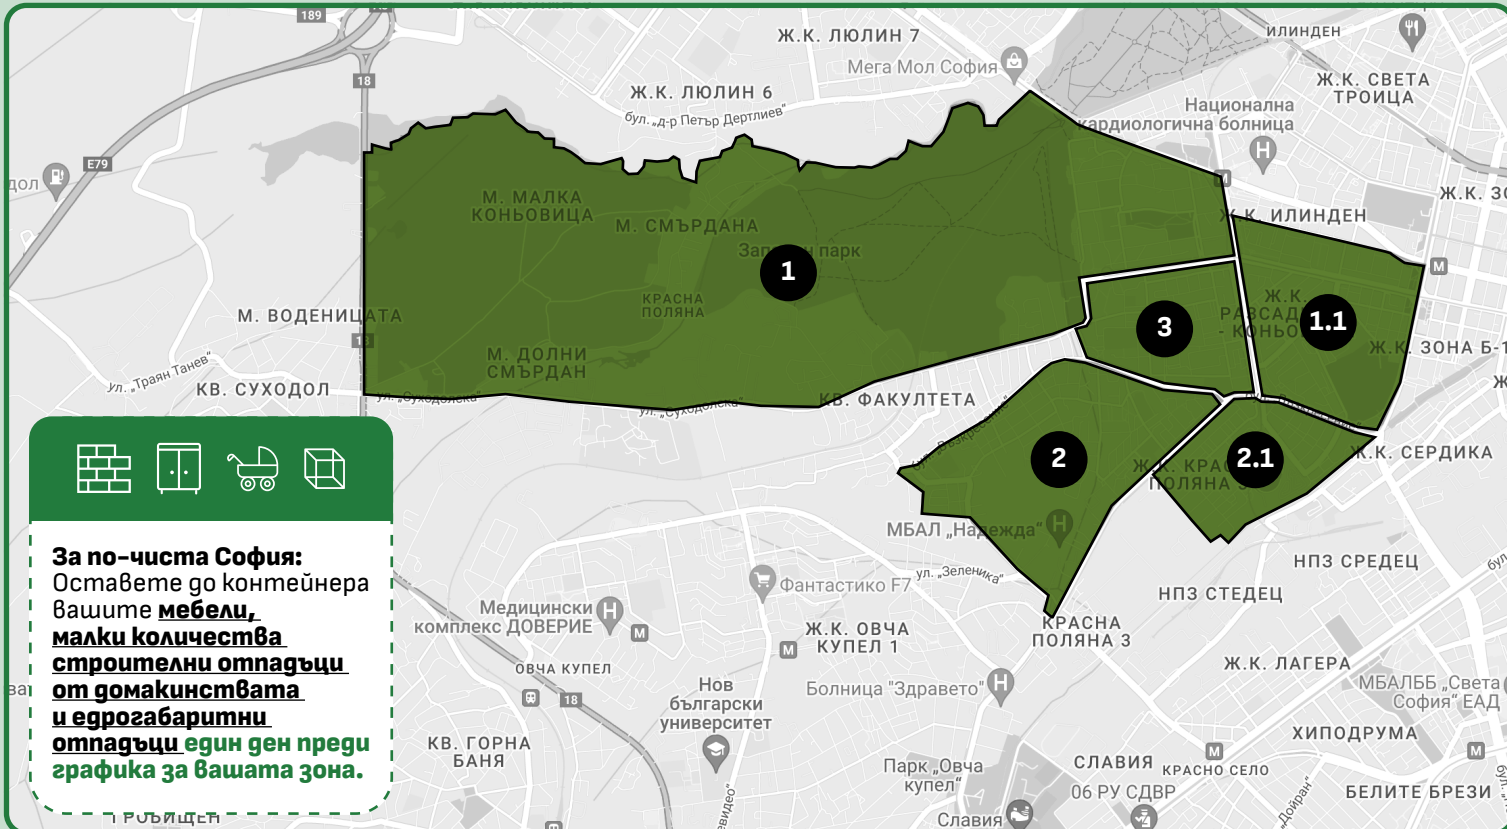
189
18
E79
Ж.К. ЛЮЛИН 7
Мега Мол София
Ж.К. ЛЮЛИН 6
бул. „д-р Петър Дертлиев"
ИЛИНДЕН
Ж.К. СВЕТА ТРОИЦА
Национална кардиологична болница
Ж.К. ИЛИНДЕН
Ж.К. ЗО
М. МАЛКА КОНЬОВИЦА
М. СМЪРДАНА
Западен парк
1
КРАСНА ПОЛЯНА
М. ВОДЕНИЦАТА
М. ДОЛНИ СМЪРДАН
ул. „Траян Танев"
КВ. СУХОДОЛ
ул. „Суходолска"
ул. „Суходолска"
КВ. ФАКУЛТЕТА
3
Ж.К. РАВСАДНИК - КОНЬОВИЦА
1.1
Ж.К. ЗОНА Б-1
2
2.1
Ж.К. КРАСНА ПОЛЯНА
Ж.К. СЕРДИКА
МБАЛ „Надежда"
ул. „Зеленика"
Фантастико F7
Медицински комплекс ДОВЕРИЕ
НПЗ СРЕДЕЦ
НПЗ СТЕДЕЦ
КРАСНА ПОЛЯНА 3
Ж.К. ОВЧА КУПЕЛ 1
ОВЧА КУПЕЛ
Ж.К. ЛАГЕРА
Болница "Здравето"
МБАЛББ „Света София" ЕАД
18
Нов български университет
ХИПОДРУМА
КВ. ГОРНА БАНЯ
Парк „Овча купел"
СЛАВИЯ
КРАСНО СЕЛО
06 РУ СДВР
БЕЛИТЕ БРЕЗИ
Славия
ТРЪБИЩЕН

За по-чиста София:
Оставете до контейнера вашите мебели, малки количества строителни отпадъци от домакинствата и едрогабаритни отпадъци един ден преди графика за вашата зона.